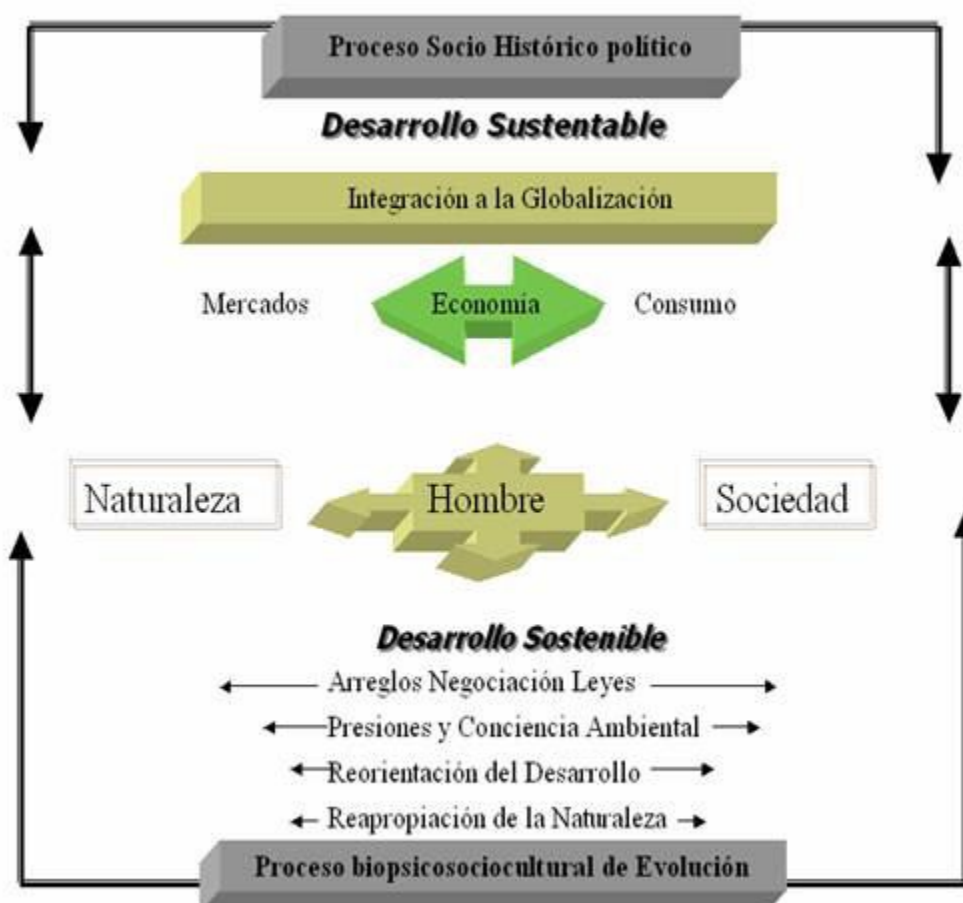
Proceso Socio Histórico político

Desarrollo Sustentable

Integración a la Globalización

Mercados

Economía

Consumo

Naturaleza

Hombre

Sociedad

Desarrollo Sostenible

Arreglos Negociación Leyes

Presiones y Conciencia Ambiental

Reorientación del Desarrollo

Reapropiación de la Naturaleza

Proceso biopsicosociocultural de Evolución